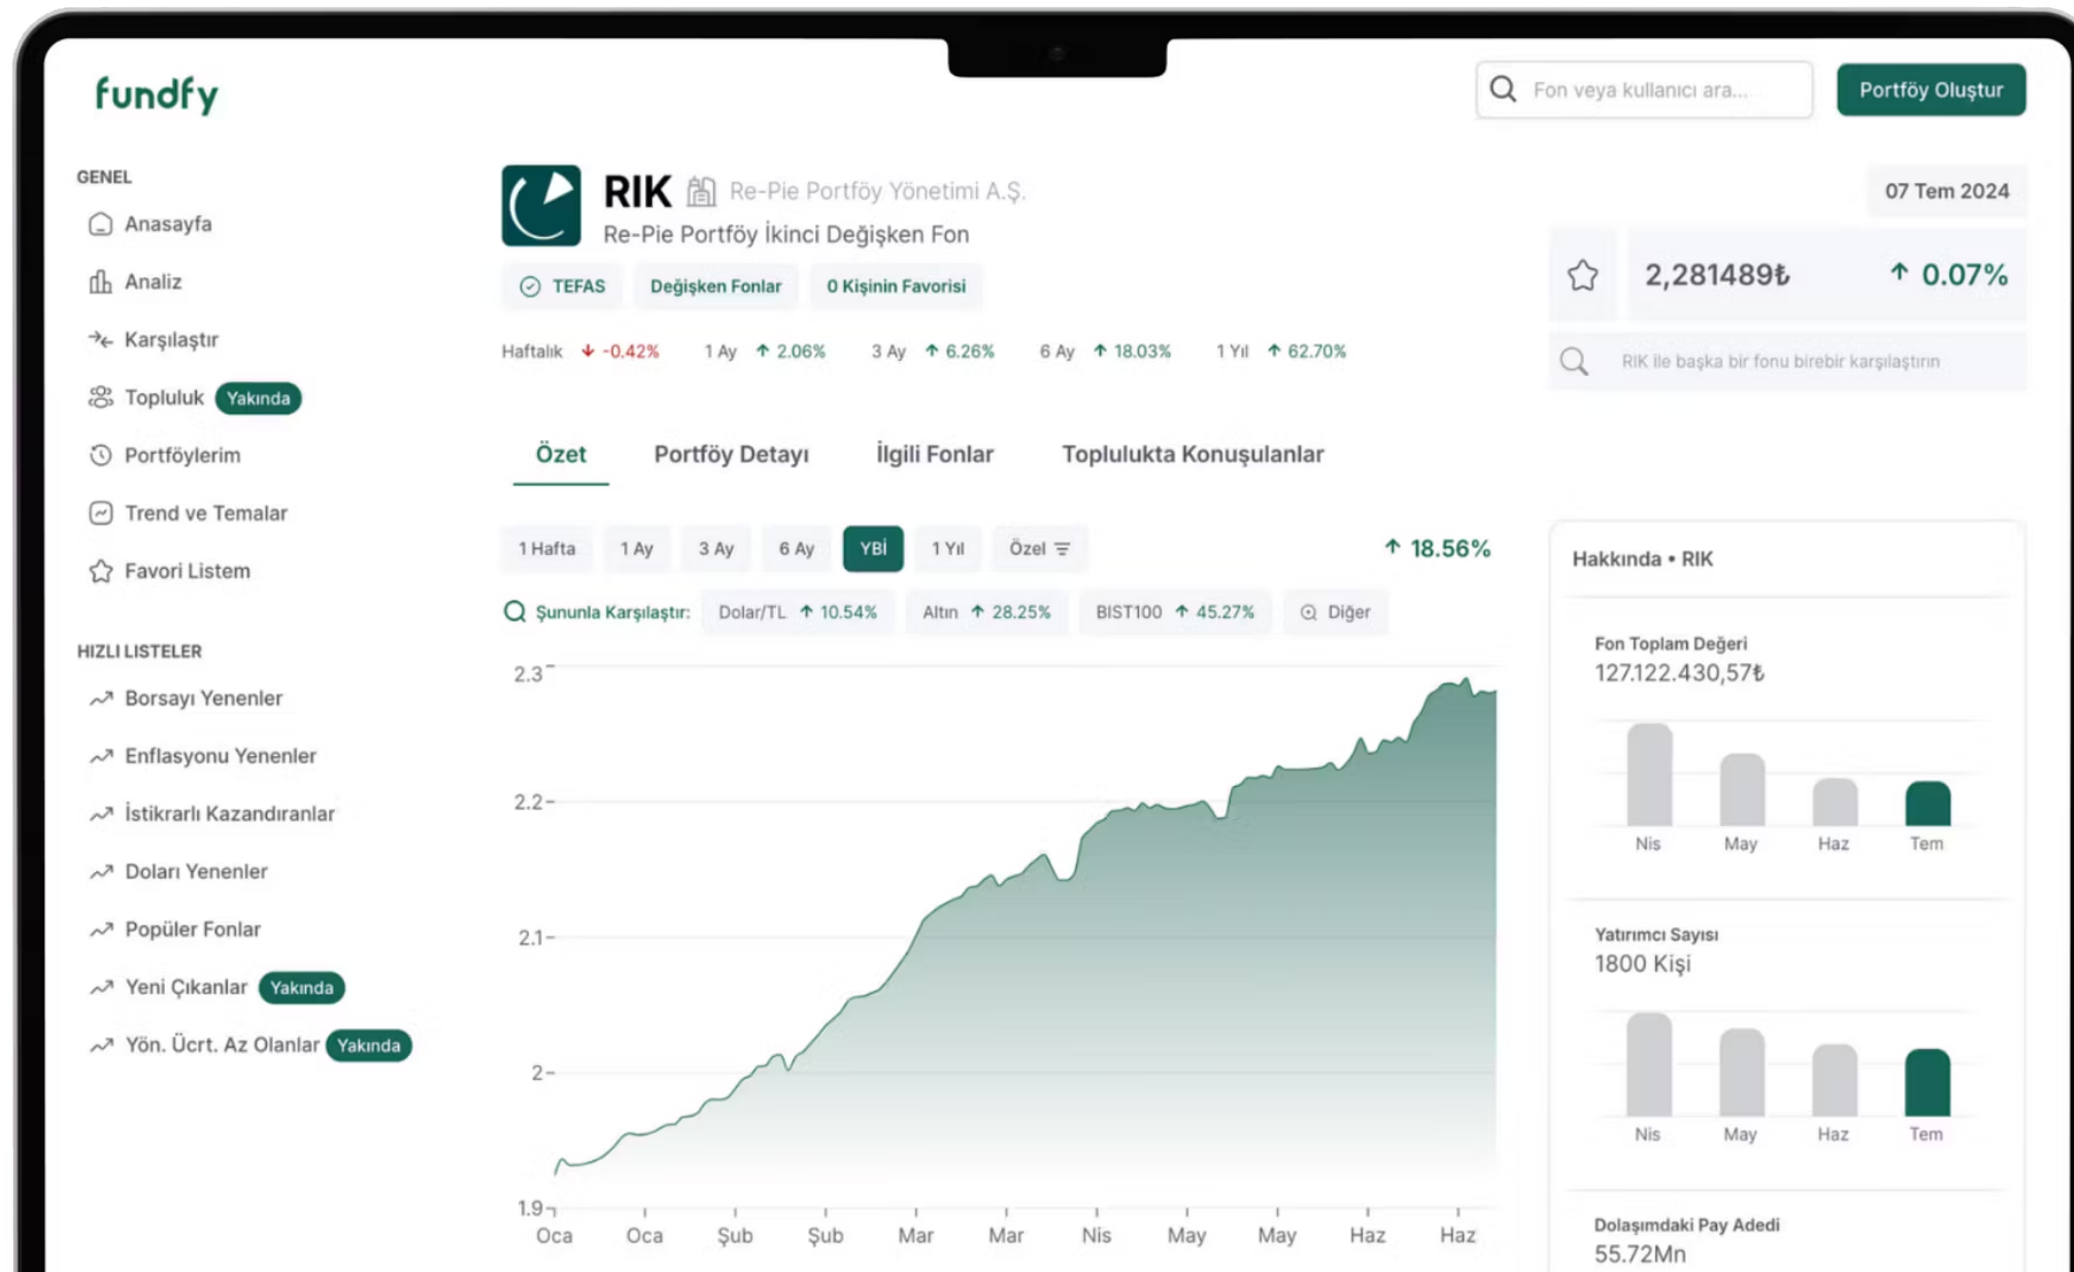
fundfy

Fon veya kullanıcı ara...

Portföy Oluştur

GENEL

Anasayfa

Analiz

Karşılaştır

Topluluk Yakında

Portföylerim

Trend ve Temalar

Favori Listem

HIZLI LISTELER

Borsayı Yenenler

Enflasyonu Yenenler

İstikrarlı Kazandıranlar

Doları Yenenler

Popüler Fonlar

Yeni Çıkanlar Yakında

Yön. Ücrt. Az Olanlar Yakında

RIK Re-Pie Portföy Yönetimi A.Ş.

Re-Pie Portföy İkinci Değişken Fon

TEFAS Değişken Fonlar 0 Kişinin Favorisi

Haftalık -0.42% 1 Ay 2.06% 3 Ay 6.26% 6 Ay 18.03% 1 Yıl 62.70%

07 Tem 2024

2,281489₺ 0.07%

RIK ile başka bir fonu birebir karşılaştırın

Özet Portföy Detayı İlgili Fonlar Toplulukta Konuşulanlar

1 Hafta 1 Ay 3 Ay 6 Ay YBİ 1 Yıl Özel 18.56%

Şununla Karşılaştır: Dolar/TL 10.54% Altın 28.25% BIST100 45.27% Diğer

2.3
2.2
2.1
2
1.9

Oca Oca Şub Şub Mar Mar Nis May May Haz Haz

Hakkında • RIK

Fon Toplam Değeri
127.122.430,57₺

Nis May Haz Tem

Yatırımcı Sayısı
1800 Kişi

Nis May Haz Tem

Dolaşımdaki Pay Adedi
55.72Mn